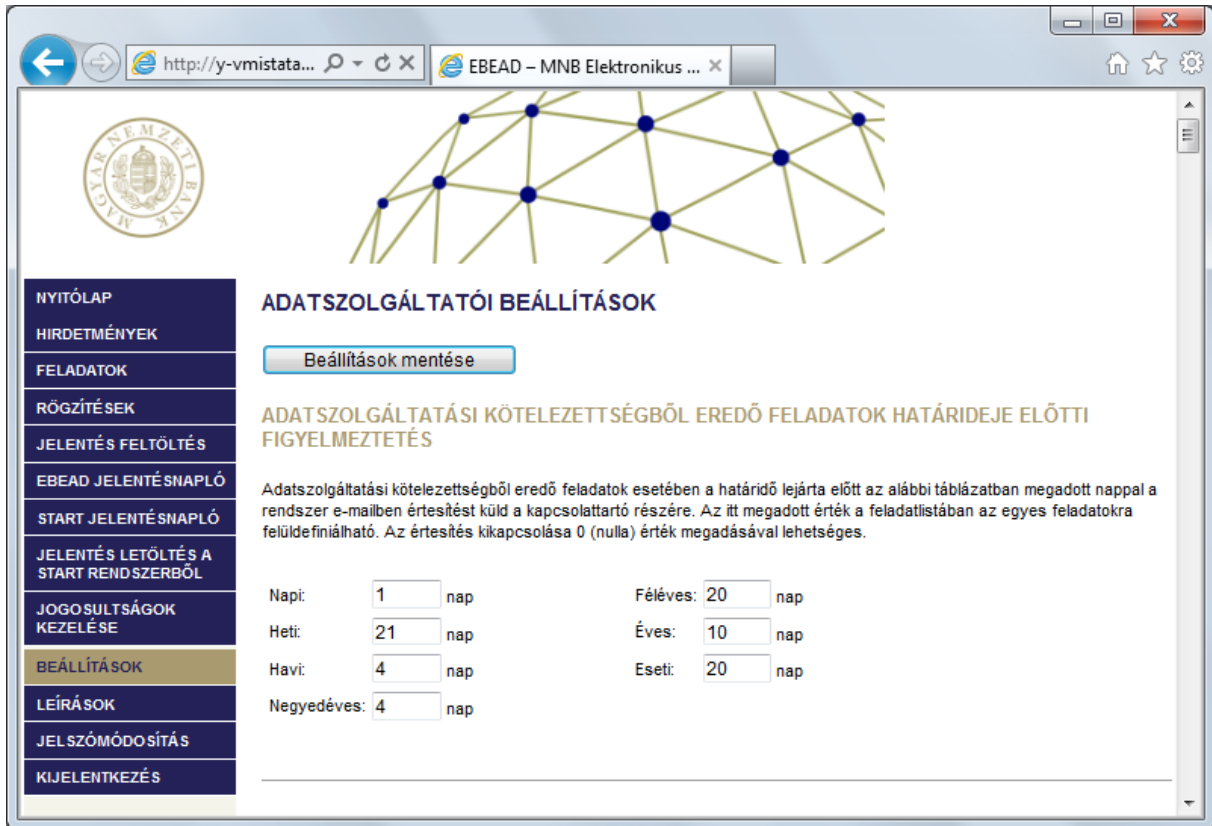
http://y-vmistata... EBEAD – MNB Elektronikus ... ×

MAGYAR NEMZETI BANK

NYITÓLAP
HIRDETMÉNYEK
FELADATOK
RÖGZÍTÉSEK
JELENTÉS FELTÖLTÉS
EBEAD JELENTÉSNAPLÓ
START JELENTÉSNAPLÓ
JELENTÉS LETÖLTÉS A START RENDSZERBŐL
JOGOSULTSÁGOK KEZELÉSE
BEÁLLÍTÁSOK
LEÍRÁSOK
JELSZÓMÓDOSÍTÁS
KIJELENTKEZÉS

ADATSZOLGÁLTATÓI BEÁLLÍTÁSOK

Beállítások mentése

ADATSZOLGÁLTATÁSI KÖTELEZETTSÉGBŐL EREDŐ FELADATOK HATÁRIDEJE ELŐTTI FIGYELMEZTETÉS

Adatszolgáltatási kötelezettségből eredő feladatok esetében a határidő lejárta előtt az alábbi táblázatban megadott nappal a rendszer e-mailben értesítést küld a kapcsolattartó részére. Az itt megadott érték a feladatlistában az egyes feladatokra felüldefiniálható. Az értesítés kikapcsolása 0 (nulla) érték megadásával lehetséges.

Napi: 1 nap
Heti: 21 nap
Havi: 4 nap
Negyedéves: 4 nap
Féléves: 20 nap
Éves: 10 nap
Eseti: 20 nap